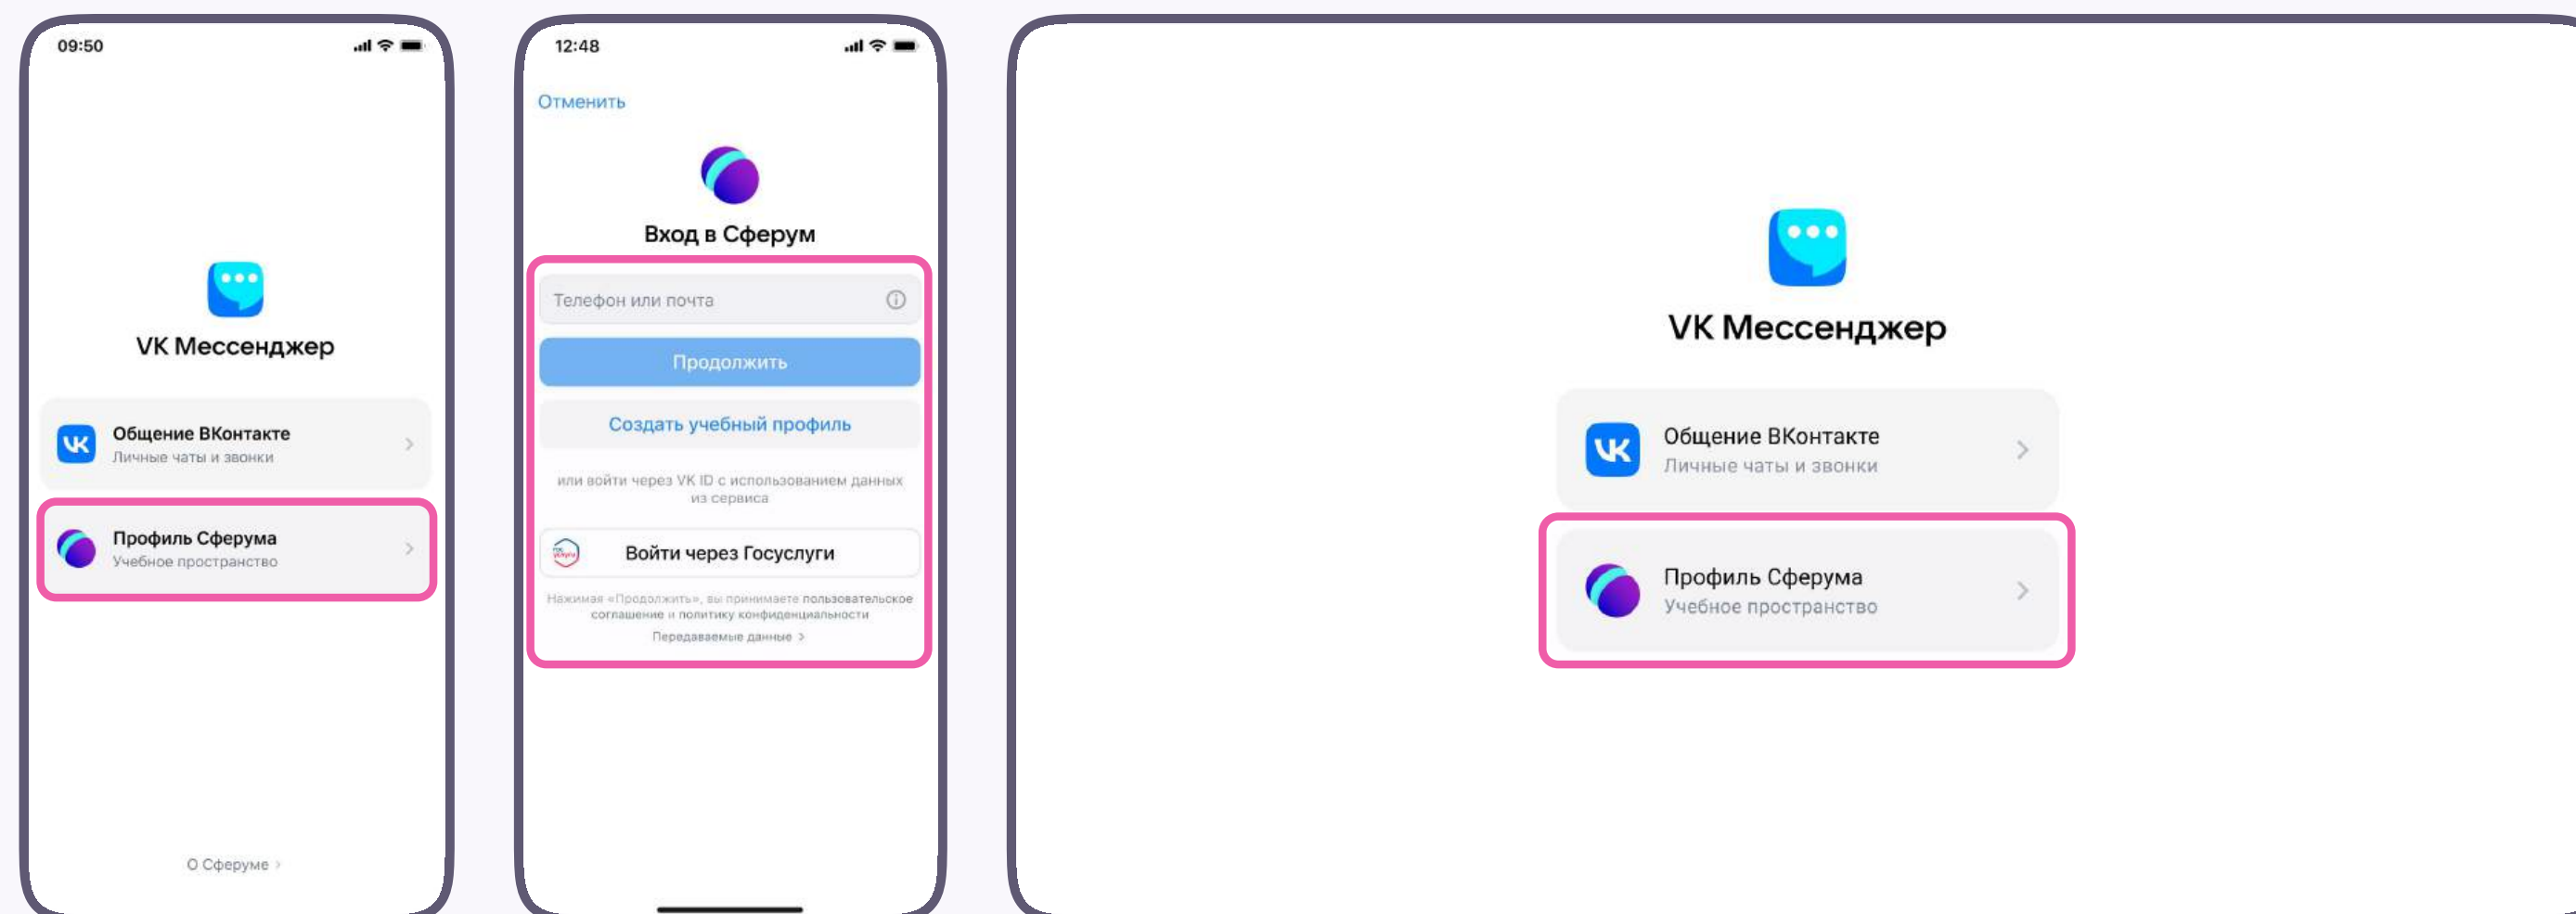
09:50

VK Мессенджер

Общение ВКонтакте
Личные чаты и звонки

Профиль Сферума
Учебное пространство

О Сферуме

12:48

Отменить

Вход в Сферум

Телефон или почта

Продолжить

Создать учебный профиль

или войти через VK ID с использованием данных из сервиса

Войти через Госуслуги

Нажимая «Продолжить», вы принимаете пользовательское соглашение и политику конфиденциальности

Передаваемые данные

VK Мессенджер

Общение ВКонтакте
Личные чаты и звонки

Профиль Сферума
Учебное пространство